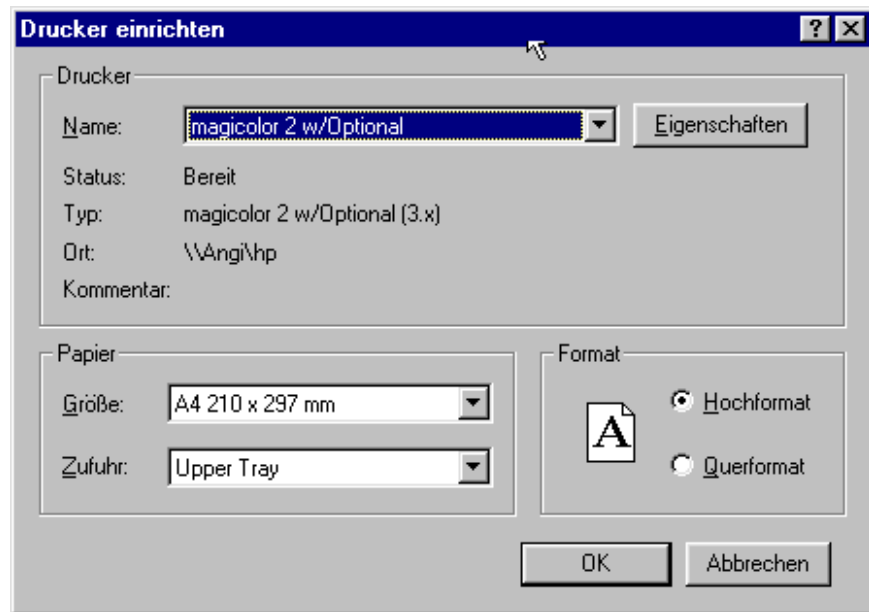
Drucker einrichten

? ×

Drucker

Name: magicolor 2 w/Optional

Eigenschaften

Status: Bereit

Typ: magicolor 2 w/Optional (3.x)

Ort: \\Angi\hp

Kommentar:

Papier

Größe: A4 210 x 297 mm

Zufuhr: Upper Tray

Format

A

Hochformat

Querformat

OK

Abbrechen